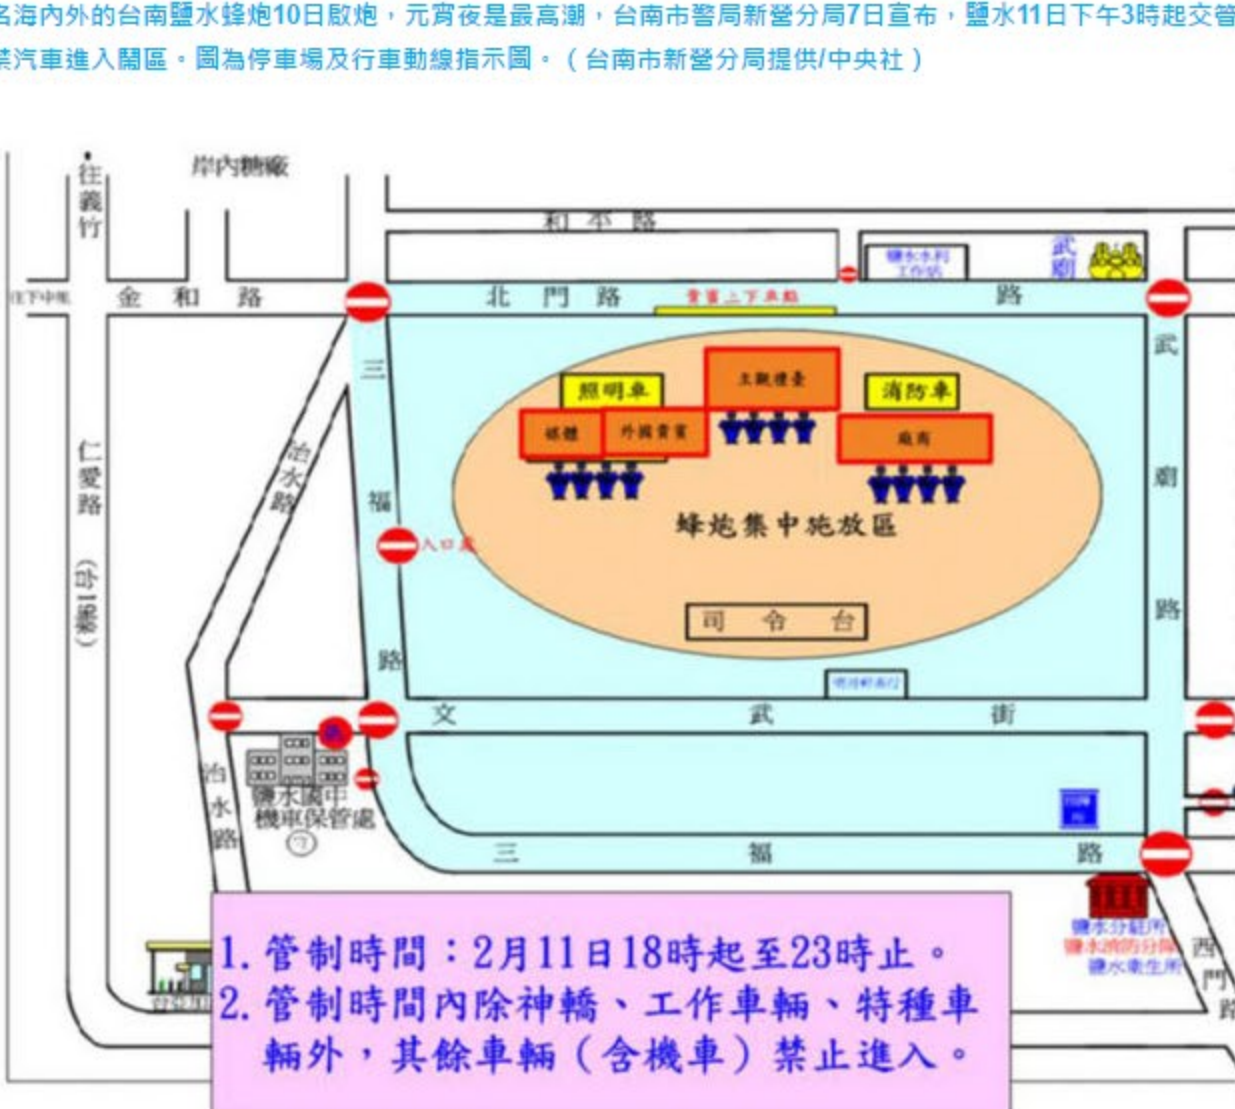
名海內外的台南鹽水蜂炮10日啟炮，元宵夜是最高潮，台南市警局新營分局7日宣布，鹽水11日下午3時起交管
禁汽車進入鬧區。圖為停車場及行車動線指示圖。（台南市新營分局提供/中央社）

往義竹

岸內糖廠

和平路

往下中圳

金和路

北門路

貴賓上下車點

鹽水水利工作站

武廟

路

武廟路

三福路

治水路

仁愛路

入口處

照明車

主觀禮臺

消防車

媒體

外國貴賓

廠商

蜂炮集中施放區

司令台

文武街

鹽水國中機車保管處

治水路

三福路

鹽水分駐所
鹽水消防分隊
鹽水衛生所

西門路

1. 管制時間：2月11日18時起至23時止。
2. 管制時間內除神轎、工作車輛、特種車輛外，其餘車輛（含機車）禁止進入。